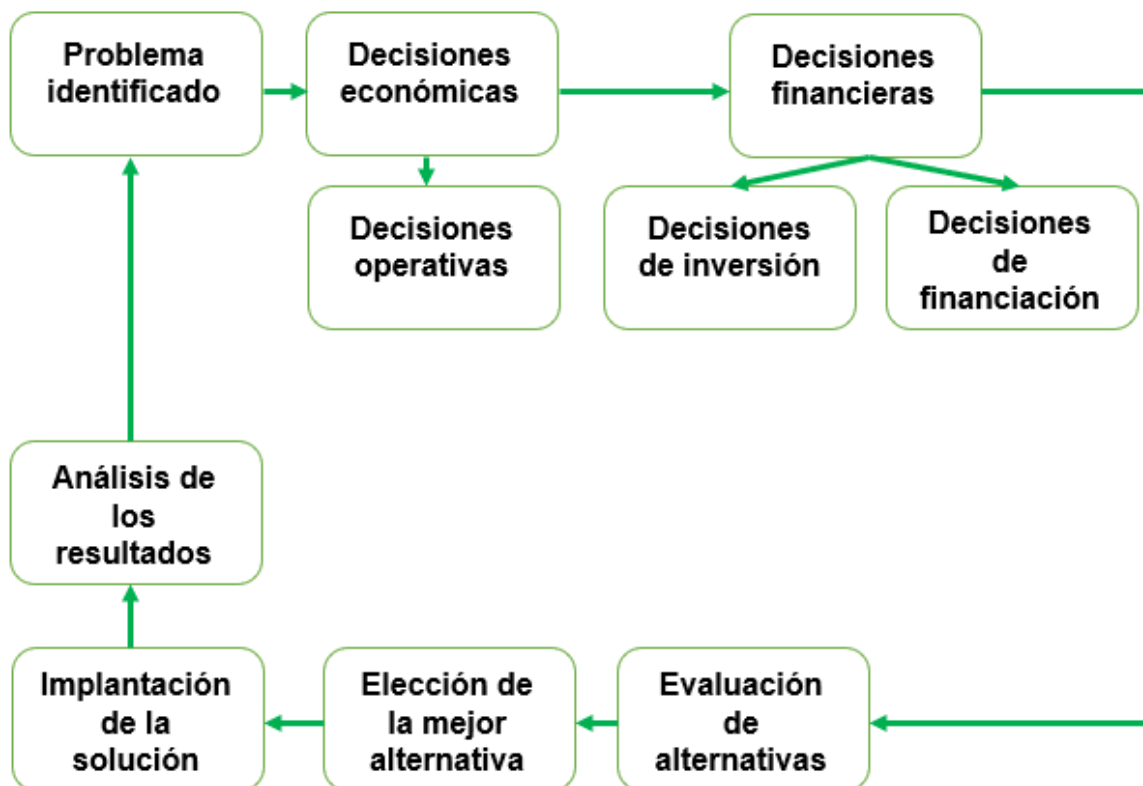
Problema identificado

Decisiones económicas

Decisiones financieras

Decisiones operativas

Decisiones de inversión

Decisiones de financiación

Análisis de los resultados

Implantación de la solución

Elección de la mejor alternativa

Evaluación de alternativas